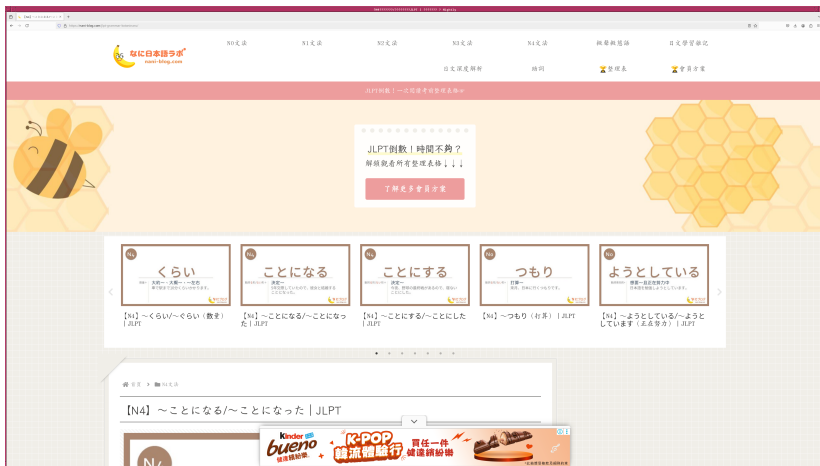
なに日本語ラボ
nani-blog.com

N0文法
N1文法
N2文法
N3文法
N4文法
輕鬆解題區
日文學習雜記
日文深度解析
助詞
整理表
會員方案

JLPT倒數！一次認識考前整理表格※

JLPT倒數！時間不夠？
解鎖觀看所有整理表格↓↓↓
了解更多會員方案

N4
くらい
【N4】～くらい/～ぐらい（數量）| JLPT

N4
ことになる
【N4】～ことになる/～ことになった | JLPT

N4
ことにする
【N4】～ことにする/～ことにした | JLPT

N4
つもり
【N4】～つもり（打算）| JLPT

N4
ようとしている
【N4】～ようとしている/～ようとしています（正在努力）| JLPT

首頁 > N4文法

【N4】～ことになる/～ことになった | JLPT

N4

kinder bueno
K-POP
韓流體驗行
買任一件 健達繽紛樂